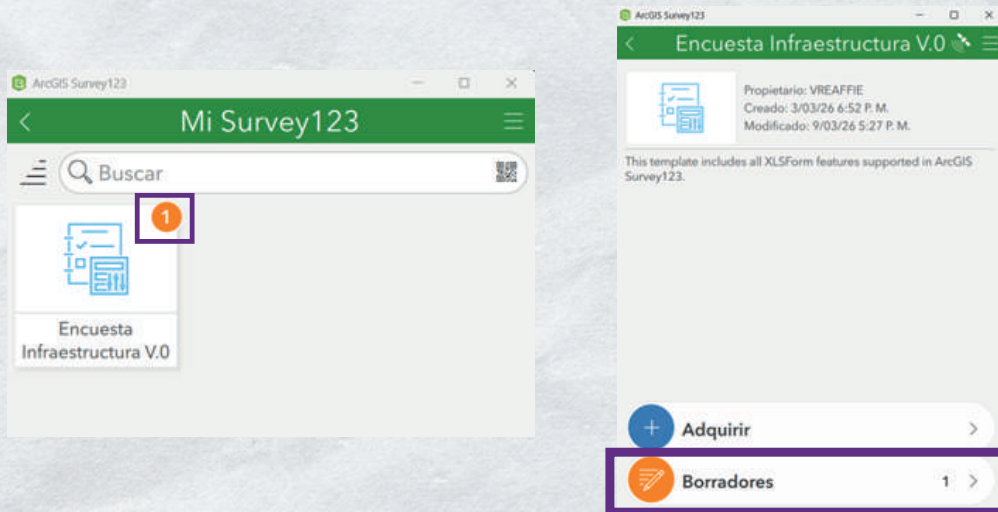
ArcGIS Survey123

Mi Survey123

Buscar

1

Encuesta Infraestructura V.0

ArcGIS Survey123

Encuesta Infraestructura V.0

Propietario: VREAFFIE
Creado: 3/03/26 6:52 P. M.
Modificado: 9/03/26 5:27 P. M.

This template includes all XLSForm features supported in ArcGIS Survey123.

Adquirir

Borradores 1